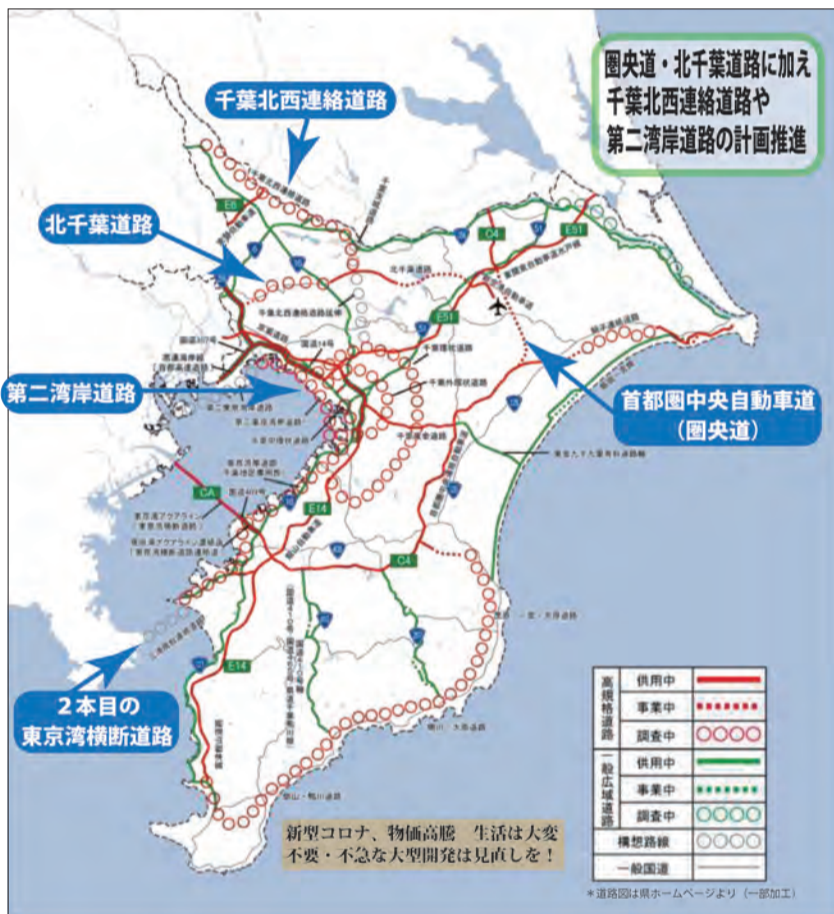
圏央道・北千葉道路に加え
千葉北西連絡道路や
第二湾岸道路の計画推進

千葉北西連絡道路

北千葉道路

第二湾岸道路

首都圏中央自動車道
（圏央道）

２本目の
東京湾横断道路

E6
C4
E51
E51
E14
E14
CA
C4

新型コロナ、物価高騰　生活は大変
不要・不急な大型開発は見直しを！

| 高規格道路 | 供用中 | |
|---|---|---|
| | 事業中 | |
| | 調査中 | |
| 一般広域道路 | 供用中 | |
| | 事業中 | |
| | 調査中 | |
| | 構想路線 | |
| | 一般国道 | |

＊道路図は県ホームページより（一部加工）